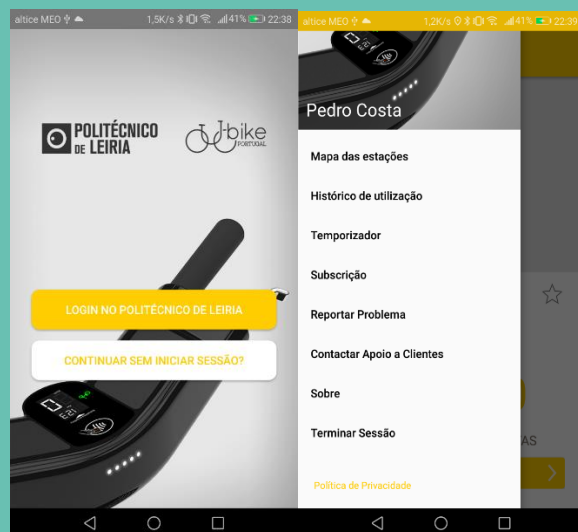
altice MEO 1,5K/s 41% 22:38

POLITÉCNICO DE LEIRIA

bike PORTUGAL

LOGIN NO POLITÉCNICO DE LEIRIA

CONTINUAR SEM INICIAR SESSÃO?

altice MEO 1,2K/s 41% 22:39

Pedro Costa

Mapa das estações

Histórico de utilização

Temporizador

Subscrição

Reportar Problema

Contactar Apoio a Clientes

Sobre

Terminar Sessão

Política de Privacidade

AS